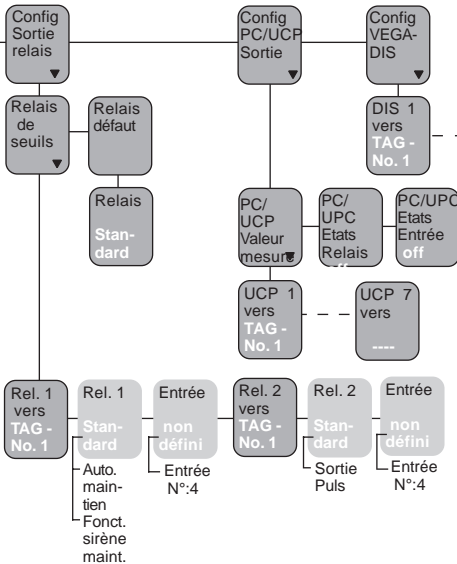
Config Sortie relais

Config PC/UCP Sortie

Config VEGA-DIS

Relais de seuils

Relais défaut

DIS 1 vers TAG - No. 1

Relais

Standard

PC/ UCP Valeur mesure

PC/ UPC Etats Relais

PC/UPC Etats Entrée off

UCP 1 vers TAG - No. 1

UCP 7 vers ----

Rel. 1 vers TAG - No. 1

Rel. 1 Standard

Entrée non défini

Rel. 2 vers TAG - No. 1

Rel. 2 Standard

Entrée non défini

Auto. maintien

Fonct. sirène maint.

Entrée N°:4

Sortie Puls

Entrée N°:4